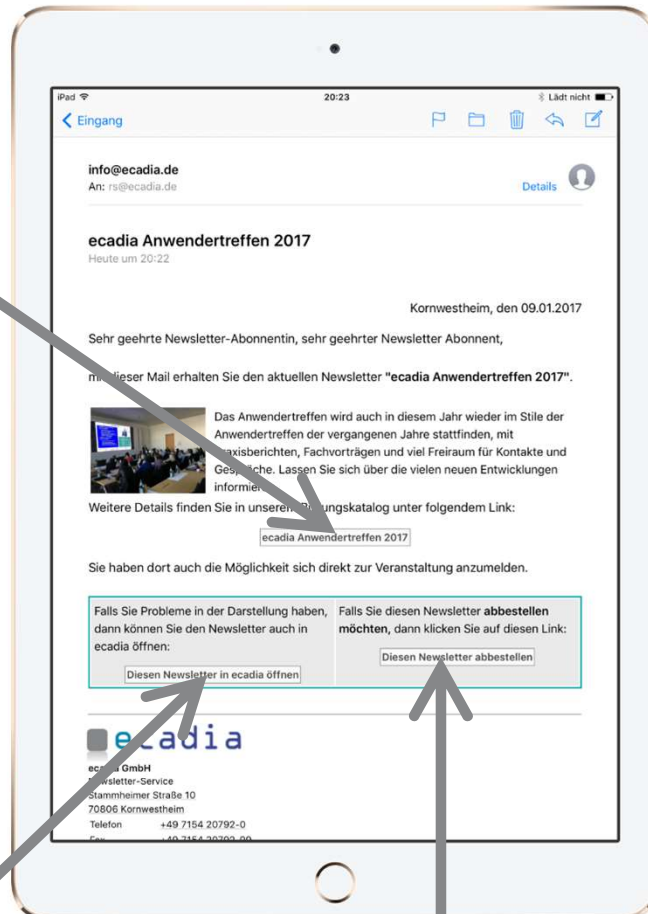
iPad 20:23 Lädt nicht

Eingang

info@ecadia.de
An: rs@ecadia.de

Details

ecadia Anwendertreffen 2017
Heute um 20:22

Kornwestheim, den 09.01.2017

Sehr geehrte Newsletter-Abonnentin, sehr geehrter Newsletter Abonnent,

m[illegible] dieser Mail erhalten Sie den aktuellen Newsletter **"ecadia Anwendertreffen 2017"**.

Das Anwendertreffen wird auch in diesem Jahr wieder im Stile der Anwendertreffen der vergangenen Jahre stattfinden, mit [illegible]axisberichten, Fachvorträgen und viel Freiraum für Kontakte und Ges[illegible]che. Lassen Sie sich über die vielen neuen Entwicklungen informie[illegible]
Weitere Details finden Sie in unsere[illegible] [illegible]ungskatalog unter folgendem Link:

ecadia Anwendertreffen 2017

Sie haben dort auch die Möglichkeit sich direkt zur Veranstaltung anzumelden.

| Falls Sie Probleme in der Darstellung haben, dann können Sie den Newsletter auch in ecadia öffnen: Diesen Newsletter in ecadia öffnen | Falls Sie diesen Newsletter **abbestellen möchten**, dann klicken Sie auf diesen Link: Diesen Newsletter abbestellen |
|---|---|

ecadia

ec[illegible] GmbH
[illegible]wsletter-Service
Stammheimer Straße 10
70806 Kornwestheim
Telefon +49 7154 20792-0
Fax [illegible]